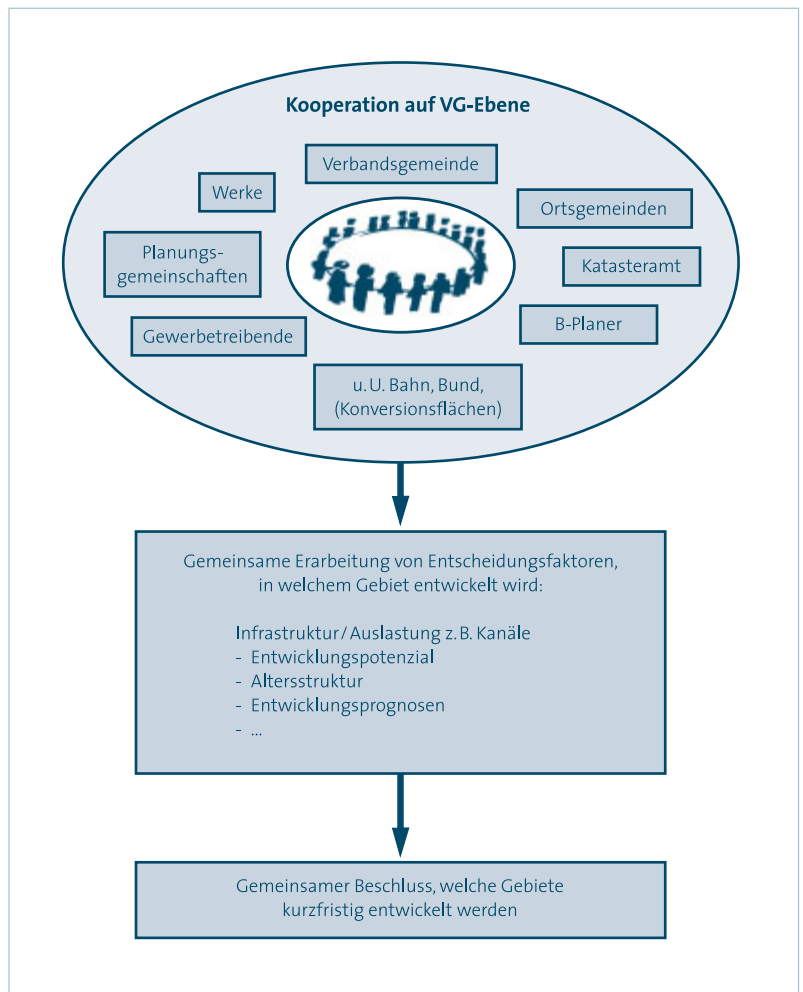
Kooperation auf VG-Ebene

Verbandsgemeinde

Werke

Ortsgemeinden

Planungsgemeinschaften

Katasteramt

B-Planer

Gewerbetreibende

u. U. Bahn, Bund, (Konversionsflächen)

Gemeinsame Erarbeitung von Entscheidungsfaktoren, in welchem Gebiet entwickelt wird:

Infrastruktur / Auslastung z. B. Kanäle
- Entwicklungspotenzial
- Altersstruktur
- Entwicklungsprognosen
- ...

Gemeinsamer Beschluss, welche Gebiete kurzfristig entwickelt werden